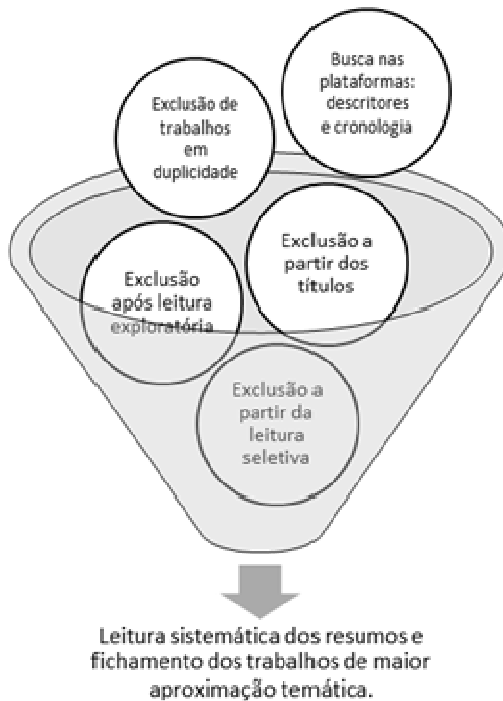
Busca nas plataformas: descritores e cronologia

Exclusão de trabalhos em duplicidade

Exclusão a partir dos títulos

Exclusão após leitura exploratória

Exclusão a partir da leitura seletiva

Leitura sistemática dos resumos e fichamento dos trabalhos de maior aproximação temática.